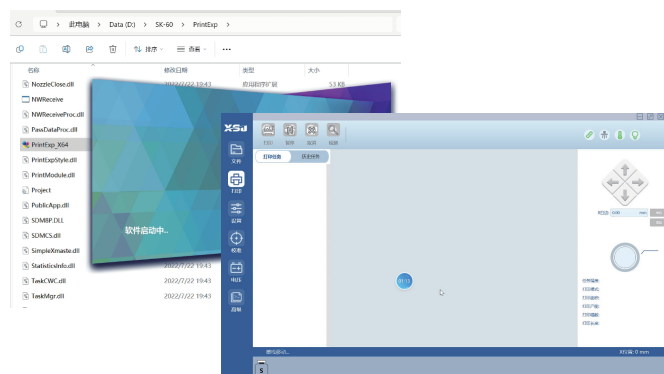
此电脑 > Data (D:) > SK-60 > PrintExp

排序 查看 ...

名称 修改日期 类型 大小

NozzleClose.dll 2022/7/22 19:43 应用程序扩展 53 KB
NWReceive
NWReceiveProc.dll
PassDataProc.dll
PrintExp_X64
PrintExpStyle.dll
PrintModule.dll
Project
PublicApp.dll
SDMBP.DLL
SDMCS.dll
SimpleXmaste.dll
StatisticsInfo.dll 2022/7/22 19:43
TaskCWC.dll 2022/7/22 19:43
TaskMgr.dll 2022/7/22 19:43

软件启动中..

XSJ

文件
打印
配置
校准
电压
监控

打印 暂停 取消 清洗

打印任务 历史任务

距离: 500 mm

任务编号:
打印模式:
打印速度:
打印方向:
打印精度:
打印长度:

01:11

通讯启动...
耗时: 0 mm